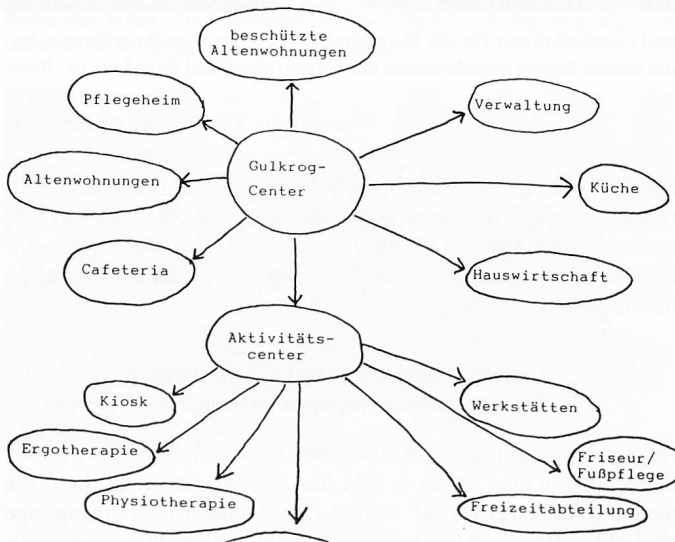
beschützte Altenwohnungen

Pflegeheim

Verwaltung

Gulkrog-Center

Altenwohnungen

Küche

Cafeteria

Hauswirtschaft

Aktivitäts-center

Kiosk

Werkstätten

Ergotherapie

Friseur/ Fußpflege

Physiotherapie

Freizeitabteilung